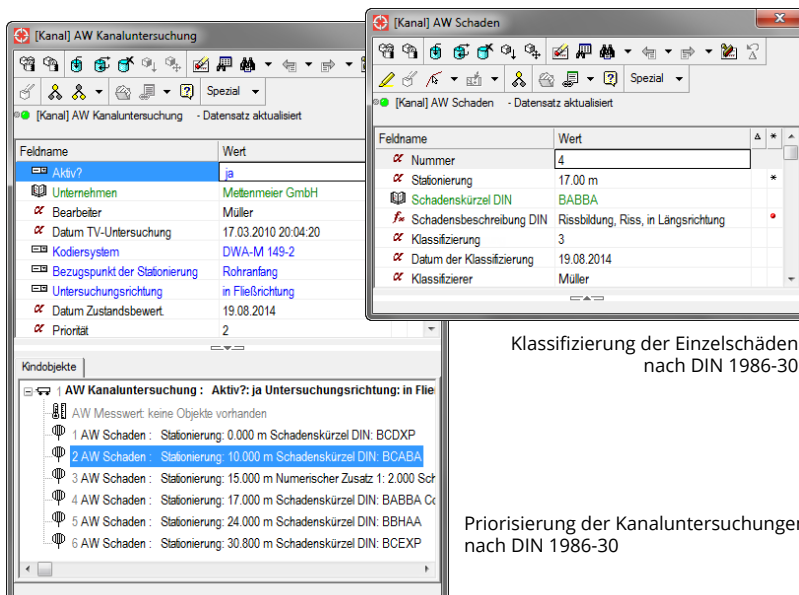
[Kanal] AW Kanaluntersuchung

Spezial

[Kanal] AW Kanaluntersuchung - Datensatz aktualisiert

| Feldname | Wert |
|---|---|
| Aktiv? | ja |
| Unternehmen | Mettenmeier GmbH |
| Bearbeiter | Müller |
| Datum TV-Untersuchung | 17.03.2010 20:04:20 |
| Kodiersystem | DWA-M 149-2 |
| Bezugspunkt der Stationierung | Rohranfang |
| Untersuchungsrichtung | in Fließrichtung |
| Datum Zustandsbewert. | 19.08.2014 |
| Priorität | 2 |

Kindobjekte

1 AW Kanaluntersuchung : Aktiv?: ja Untersuchungsrichtung: in Flie
AW Messwert: keine Objekte vorhanden
1 AW Schaden : Stationierung: 0.000 m Schadenskürzel DIN: BCDXP
2 AW Schaden : Stationierung: 10.000 m Schadenskürzel DIN: BCABA
3 AW Schaden : Stationierung: 15.000 m Numerischer Zusatz 1: 2.000 Sch
4 AW Schaden : Stationierung: 17.000 m Schadenskürzel DIN: BABBA Co
5 AW Schaden : Stationierung: 24.000 m Schadenskürzel DIN: BBHAA
6 AW Schaden : Stationierung: 30.800 m Schadenskürzel DIN: BCEXP

[Kanal] AW Schaden

Spezial

[Kanal] AW Schaden - Datensatz aktualisiert

| Feldname | Wert | Δ | * |
|---|---|---|---|
| Nummer | 4 | | |
| Stationierung | 17.00 m | | * |
| Schadenskürzel DIN | BABBA | | |
| Schadensbeschreibung DIN | Rissbildung, Riss, in Längsrichtung | | • |
| Klassifizierung | 3 | | |
| Datum der Klassifizierung | 19.08.2014 | | |
| Klassifizierer | Müller | | |

Klassifizierung der Einzelschäden nach DIN 1986-30

Priorisierung der Kanaluntersuchungen nach DIN 1986-30